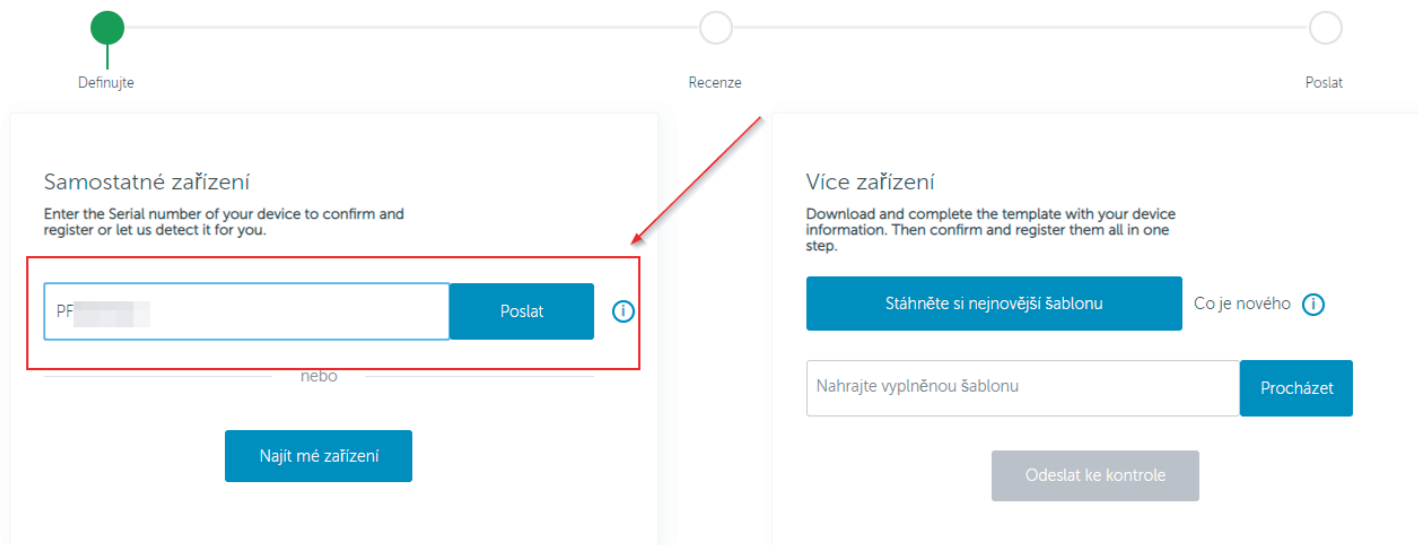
Definujte

Recenze

Poslat

Samostatné zařízení

Enter the Serial number of your device to confirm and register or let us detect it for you.

PF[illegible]

Poslat

nebo

Najít mé zařízení

Více zařízení

Download and complete the template with your device information. Then confirm and register them all in one step.

Stáhněte si nejnovější šablonu

Co je nového

Nahrajte vyplněnou šablonu

Procházet

Odeslat ke kontrole